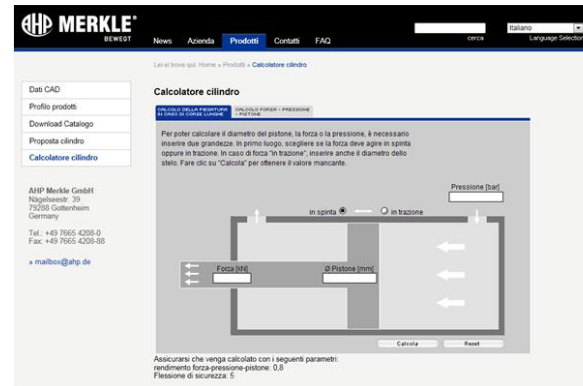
AHP MERKLE®
BEWEGT

News Azienda Prodotti Contatti FAQ

cerca

Italiano

Language Selection

Lei si trova qui: Home » Prodotti » Calcolatore cilindro

Dati CAD
Profilo prodotti
Download Catalogo
Proposta cilindro
Calcolatore cilindro

AHP Merkle GmbH
Nägelseestr. 39
79288 Gottenheim
Germany

Tel.: +49 7665 4208-0
Fax: +49 7665 4208-88

» mailbox@ahp.de

Calcolatore cilindro

CALCOLO DELLA PIEGATURA IN CASO DI CORSE LUNGHE

CALCOLO FORZA • PRESSIONE • PISTONE

Per poter calcolare il diametro del pistone, la forza o la pressione, è necessario inserire due grandezze. In primo luogo, scegliere se la forza deve agire in spinta oppure in trazione. In caso di forza "in trazione", inserire anche il diametro dello stelo. Fare clic su "Calcola" per ottenere il valore mancante.

Pressione [bar]

in spinta

in trazione

Forza [kN]

Ø Pistone [mm]

Calcola

Reset

Assicurarsi che venga calcolato con i seguenti parametri:
rendimento forza-pressione-pistone: 0,8
Flessione di sicurezza: 5